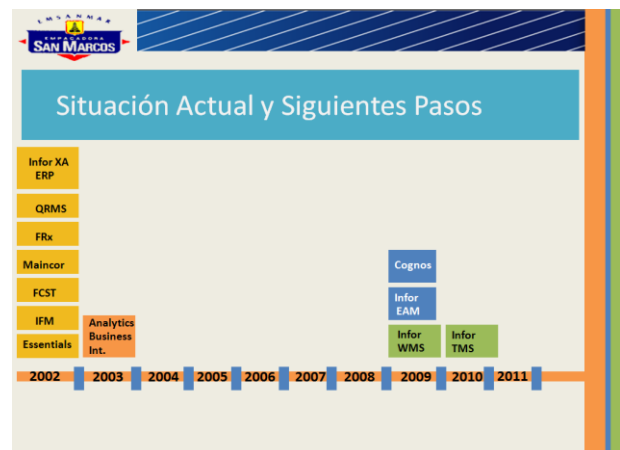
EMSANMAR
EMPACADORA
SAN MARCOS

Situación Actual y Siguientes Pasos

Infor XA ERP

QRMS

FRx

Maincor

FCST

IFM

Essentials

Analytics Business Int.

Cognos

Infor EAM

Infor WMS

Infor TMS

2002
2003
2004
2005
2006
2007
2008
2009
2010
2011